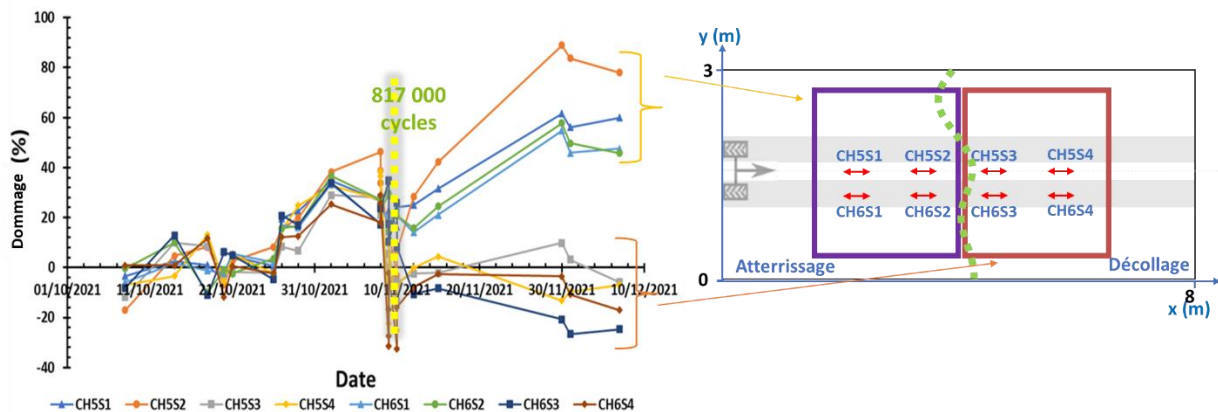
100
80
60
40
20
0
-20
-40
Dommage (%)
817 000 cycles
01/10/2021
11/10/2021
21/10/2021
31/10/2021
10/11/2021
20/11/2021
30/11/2021
10/12/2021
Date
CH5S1
CH5S2
CH5S3
CH5S4
CH6S1
CH6S2
CH6S3
CH6S4

y (m)
3
0
8
x (m)
CH5S1
CH5S2
CH5S3
CH5S4
CH6S1
CH6S2
CH6S3
CH6S4
Atterrissage
Décollage